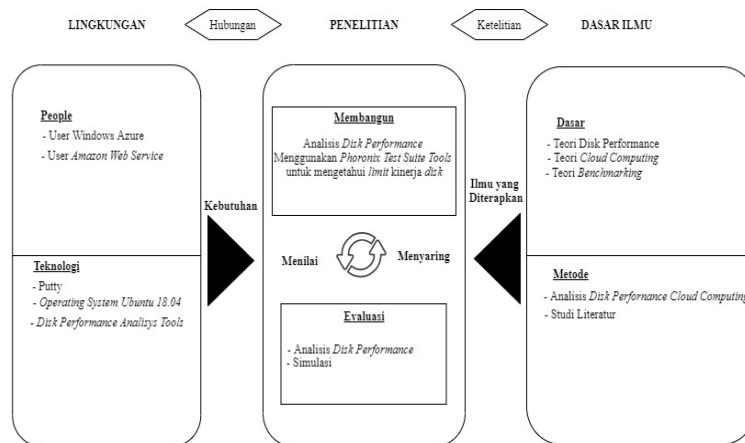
LINGKUNGAN

Hubungan

PENELITIAN

Ketelitian

DASAR ILMU

People

- User Windows Azure
- User *Amazon Web Service*

Teknologi

- Putty
- *Operating System Ubuntu 18.04*
- *Disk Performance Analisys Tools*

Kebutuhan

Membangun

Analisis *Disk Performance* Menggunakan *Phoronix Test Suite Tools* untuk mengetahui *limit* kinerja *disk*

Menilai

Menyaring

Evaluasi

- Analisis *Disk Performance*
- Simulasi

Ilmu yang Diterapkan

Dasar

- Teori Disk Performance
- Teori *Cloud Computing*
- Teori *Benchmarking*

Metode

- Analisis *Disk Performance Cloud Computing*
- Studi Literatur